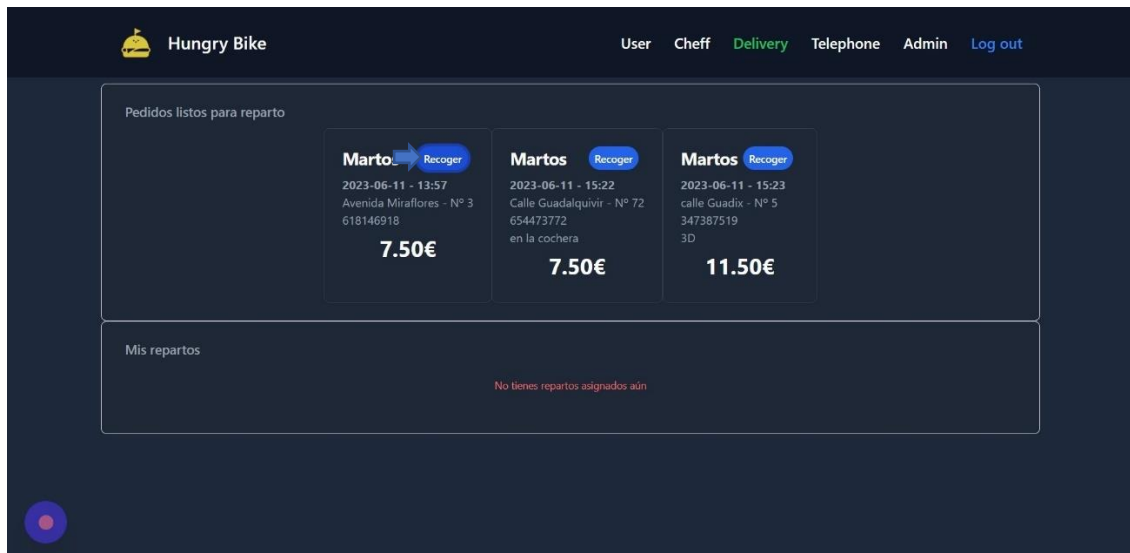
Hungry Bike

User Cheff Delivery Telephone Admin Log out

Pedidos listos para reparto

Martos Recoger
2023-06-11 - 13:57
Avenida Miraflores - Nº 3
618146918
7.50€

Martos Recoger
2023-06-11 - 15:22
Calle Guadalquivir - Nº 72
654473772
en la cochera
7.50€

Martos Recoger
2023-06-11 - 15:23
calle Guadix - Nº 5
347387519
3D
11.50€

Mis repartos

No tienes repartos asignados aún